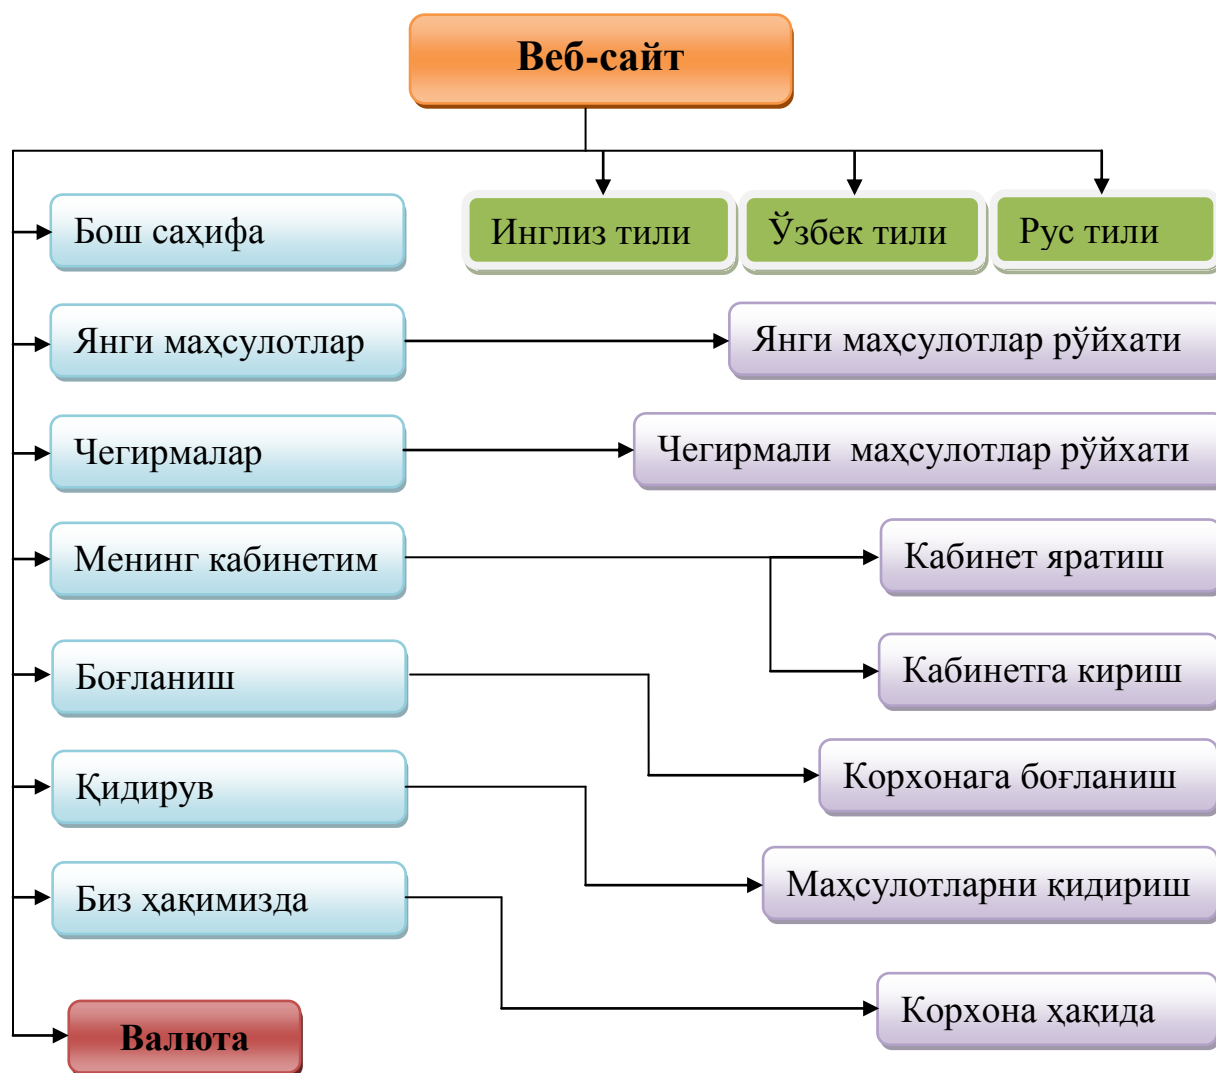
Веб-сайт

Инглиз тили

Ўзбек тили

Рус тили

Бош саҳифа

Янги маҳсулотлар

Янги маҳсулотлар рўйхати

Чегирмалар

Чегирмали маҳсулотлар рўйхати

Менинг кабинетим

Кабинет яратиш

Кабинетга кириш

Боғланиш

Корхонага боғланиш

Қидирув

Маҳсулотларни қидириш

Биз ҳақимизда

Корхона ҳақида

Валюта